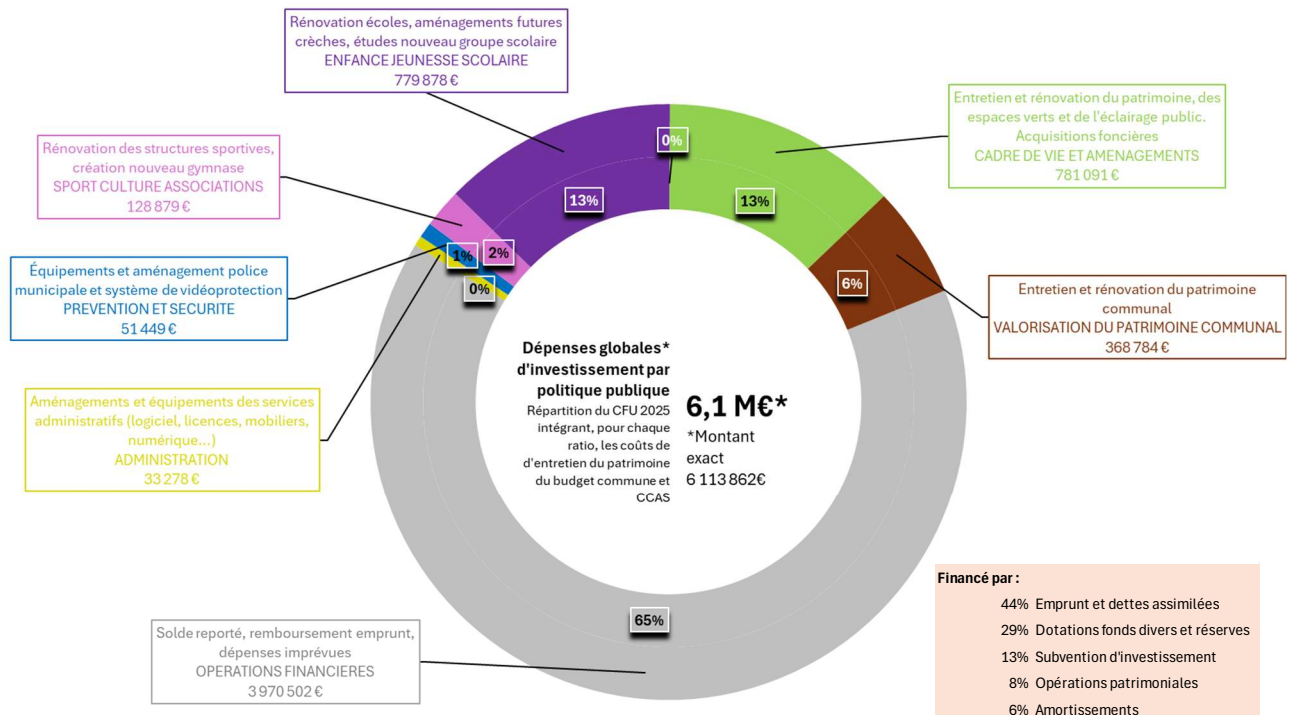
Rénovation écoles, aménagements futures crèches, études nouveau groupe scolaire
ENFANCE JEUNESSE SCOLAIRE
779 878 €

Entretien et rénovation du patrimoine, des espaces verts et de l'éclairage public. Acquisitions foncières
CADRE DE VIE ET AMENAGEMENTS
781 091 €

Rénovation des structures sportives, création nouveau gymnase
SPORT CULTURE ASSOCIATIONS
128 879 €

Équipements et aménagement police municipale et système de vidéoprotection
PREVENTION ET SECURITE
51 449 €

Entretien et rénovation du patrimoine communal
VALORISATION DU PATRIMOINE COMMUNAL
368 784 €

Aménagements et équipements des services administratifs (logiciel, licences, mobiliers, numérique...)
ADMINISTRATION
33 278 €

0%
13%
13%
6%
2%
1%
0%

Dépenses globales* d'investissement par politique publique
Répartition du CFU 2025 intégrant, pour chaque ratio, les coûts de d'entretien du patrimoine du budget commune et CCAS

6,1 M€*
*Montant exact
6 113 862€

65%

Solde reporté, remboursement emprunt, dépenses imprévues
OPERATIONS FINANCIERES
3 970 502 €

Financé par :
44% Emprunt et dettes assimilées
29% Dotations fonds divers et réserves
13% Subvention d'investissement
8% Opérations patrimoniales
6% Amortissements